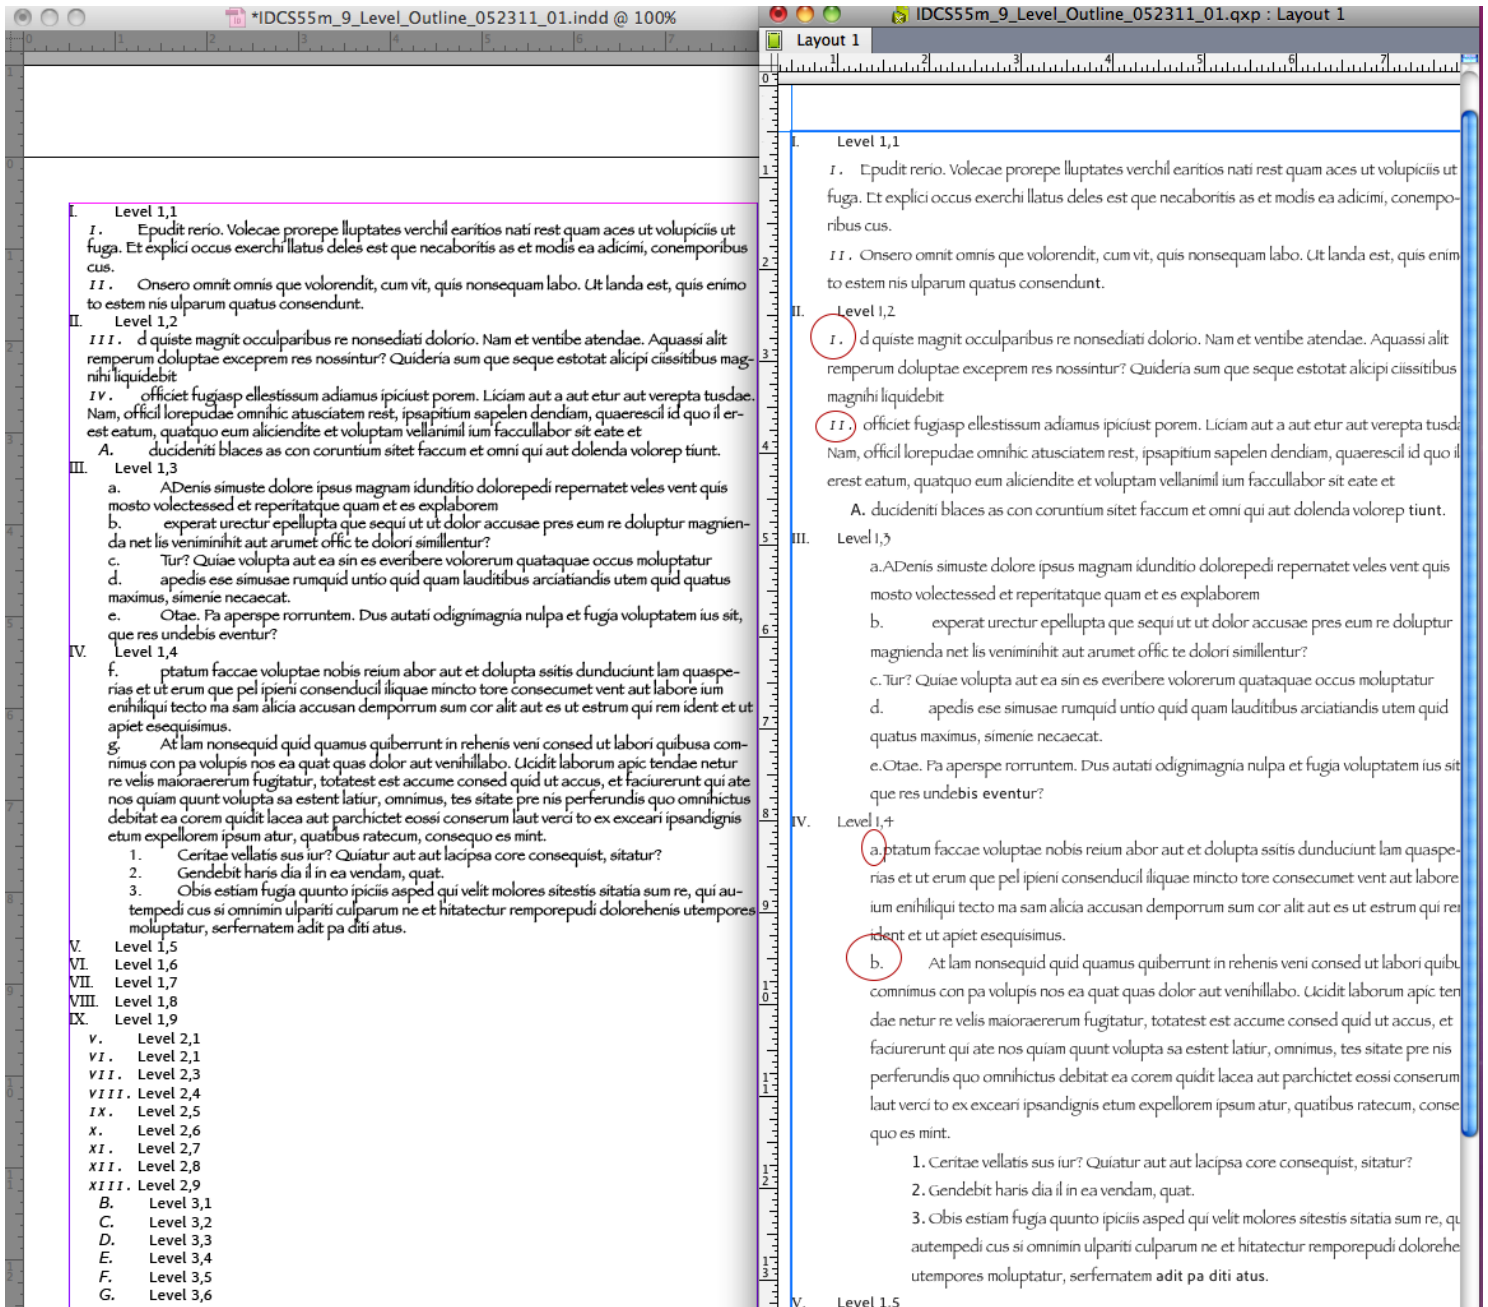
*IDCS55m_9_Level_Outline_052311_01.indd @ 100%

I. Level 1,1
I. Epudit rerio. Volecae prorepe lluptates verchil earitios nati rest quam aces ut volupiciis ut fuga. Et explici occus exerchi llatus deles est que necaboritis as et modis ea adicimi, conemporibus cus.
II. Onsero omnit omnis que volorendit, cum vit, quis nonsequam labo. Ut landa est, quis enimo to estem nis ulparum quatus consendunt.
II. Level 1,2
III. d quiste magnit occulparibus re nonsediati dolorio. Nam et ventibe atendae. Aquassi alit remperum doluptae exceprem res nossintur? Quideria sum que seque estotat alicipi cissitibus magnihi liquidebit
IV. officiet fugiasp ellestissum adiamus ipiciust porem. Liciam aut a aut etur aut verepta tusdae. Nam, officil lorepudae omnihic atusciatem rest, ipsapitium sapelen dendiam, quaerescil id quo il erest eatum, quatquo eum aliciendite et voluptam vellanimil ium facculllabor sit eate et
A. ducideniti blaces as con coruntium sitet faccum et omni qui aut dolenda volorep tiunt.
III. Level 1,3
a. ADenis simuste dolore ipsus magnam idunditio dolorepedi repernatet veles vent quis mosto volectessed et reperitatque quam et es explaborem
b. experat urectur epellupta que sequi ut ut dolor accusae pres eum re doluptur magnienda net lis veniminihit aut arumet offic te dolori simillentur?
c. Tur? Quiae volupta aut ea sin es everibere volorerum quataquae occus moluptatur
d. apedis ese simusae rumquid untio quid quam lauditibus arciatiandis utem quid quatus maximus, simenie necaecat.
e. Otae. Pa aperspe rorruntem. Dus autati odignimagnia nulpa et fugia voluptatem ius sit, que res undebis eventur?
IV. Level 1,4
f. ptatum faccae voluptae nobis reium abor aut et dolupta ssitis dunduciunt lam quasperias et ut erum que pel ipieni consenducil iliquae mincto tore consecumet vent aut labore ium enihiliqui tecto ma sam alicia accusan demporrum sum cor alit aut es ut estrum qui rem ident et ut apiet esequisimus.
g. At lam nonsequid quid quamus quiberrunt in rehenis veni consed ut labori quibusa comnimus con pa volupis nos ea quat quas dolor aut venihillabo. Ucidit laborum apic tendae netur re velis maioraererum fugitatur, totatest est accume consed quid ut accus, et faciurerunt qui ate nos quiam quunt volupta sa estent latiur, omnimus, tes sitate pre nis perferundis quo omnihictus debitat ea corem quidit lacea aut parchictet eossi conserum laut verci to ex exceari ipsandignis etum expellorem ipsum atur, quatibus ratecum, consequo es mint.
1. Ceritae vellatis sus iur? Quiatur aut aut lacipsa core consequist, sitatur?
2. Gendebit haris dia il in ea vendam, quat.
3. Obis estiam fugia quunto ipiciis asped qui velit molores sitestis sitatia sum re, qui autempedi cus si omnimin ulpariti culparum ne et hitatectur remporepudi dolorehenis utempores moluptatur, serfernatem adit pa diti atus.
V. Level 1,5
VI. Level 1,6
VII. Level 1,7
VIII. Level 1,8
IX. Level 1,9
V. Level 2,1
VI. Level 2,1
VII. Level 2,3
VIII. Level 2,4
IX. Level 2,5
X. Level 2,6
XI. Level 2,7
XII. Level 2,8
XIII. Level 2,9
B. Level 3,1
C. Level 3,2
D. Level 3,3
E. Level 3,4
F. Level 3,5
G. Level 3,6

IDCS55m_9_Level_Outline_052311_01.qxp : Layout 1
Layout 1

I. Level 1,1
I. Epudit rerio. Volecae prorepe lluptates verchil earitios nati rest quam aces ut volupiciis ut fuga. Et explici occus exerchi llatus deles est que necaboritis as et modis ea adicimi, conemporibus cus.
II. Onsero omnit omnis que volorendit, cum vit, quis nonsequam labo. Ut landa est, quis enim to estem nis ulparum quatus consendunt.
II. Level 1,2
I. d quiste magnit occulparibus re nonsediati dolorio. Nam et ventibe atendae. Aquassi alit remperum doluptae exceprem res nossintur? Quideria sum que seque estotat alicipi cissitibus magnihi liquidebit
II. officiet fugiasp ellestissum adiamus ipiciust porem. Liciam aut a aut etur aut verepta tusd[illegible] Nam, officil lorepudae omnihic atusciatem rest, ipsapitium sapelen dendiam, quaerescil id quo il erest eatum, quatquo eum aliciendite et voluptam vellanimil ium facculllabor sit eate et
A. ducideniti blaces as con coruntium sitet faccum et omni qui aut dolenda volorep tiunt.
III. Level 1,3
a. ADenis simuste dolore ipsus magnam idunditio dolorepedi repernatet veles vent quis mosto volectessed et reperitatque quam et es explaborem
b. experat urectur epellupta que sequi ut ut dolor accusae pres eum re doluptur magnienda net lis veniminihit aut arumet offic te dolori simillentur?
c. Tur? Quiae volupta aut ea sin es everibere volorerum quataquae occus moluptatur
d. apedis ese simusae rumquid untio quid quam lauditibus arciatiandis utem quid quatus maximus, simenie necaecat.
e. Otae. Pa aperspe rorruntem. Dus autati odignimagnia nulpa et fugia voluptatem ius sit que res undebis eventur?
IV. Level 1,4
a. ptatum faccae voluptae nobis reium abor aut et dolupta ssitis dunduciunt lam quasperias et ut erum que pel ipieni consenducil iliquae mincto tore consecumet vent aut labore ium enihiliqui tecto ma sam alicia accusan demporrum sum cor alit aut es ut estrum qui re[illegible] ident et ut apiet esequisimus.
b. At lam nonsequid quid quamus quiberrunt in rehenis veni consed ut labori quibu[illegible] comnimus con pa volupis nos ea quat quas dolor aut venihillabo. Ucidit laborum apic ten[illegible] dae netur re velis maioraererum fugitatur, totatest est accume consed quid ut accus, et faciurerunt qui ate nos quiam quunt volupta sa estent latiur, omnimus, tes sitate pre nis perferundis quo omnihictus debitat ea corem quidit lacea aut parchictet eossi conserum laut verci to ex exceari ipsandignis etum expellorem ipsum atur, quatibus ratecum, conse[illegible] quo es mint.
1. Ceritae vellatis sus iur? Quiatur aut aut lacipsa core consequist, sitatur?
2. Gendebit haris dia il in ea vendam, quat.
3. Obis estiam fugia quunto ipiciis asped qui velit molores sitestis sitatia sum re, q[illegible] autempedi cus si omnimin ulpariti culparum ne et hitatectur remporepudi dolorehe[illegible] utempores moluptatur, serfernatem adit pa diti atus.
V. Level 1,5